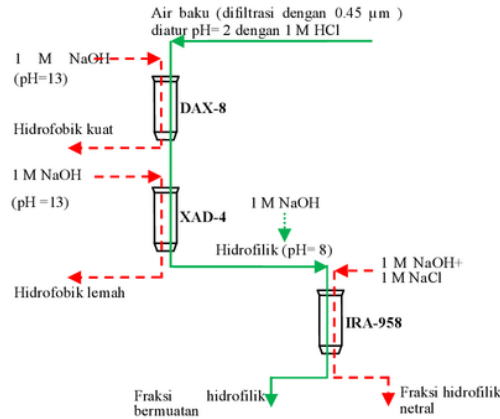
Air baku (difiltrasi dengan 0.45 μm )
diatur pH= 2 dengan 1 M HCl

1 M NaOH
(pH=13)

DAX-8

Hidrofobik kuat

1 M NaOH

(pH =13)

XAD-4

1 M NaOH

Hidrofilik (pH= 8)

1 M NaOH+
1 M NaCl

Hidrofobik lemah

IRA-958

Fraksi hidrofilik
bermuatan

Fraksi hidrofilik
netral